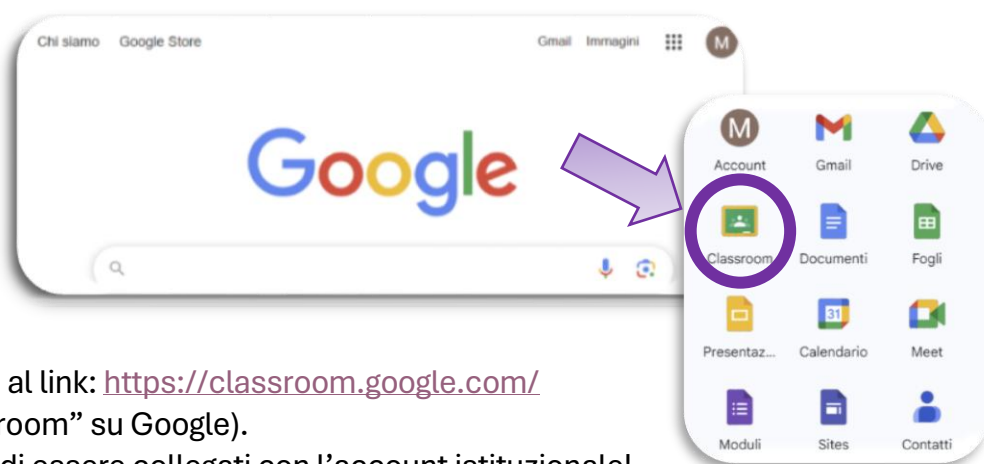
Chi siamo Google Store

Gmail Immagini

M

Google

M

Account Gmail Drive

Classroom Documenti Fogli

31

Presentaz... Calendario Meet

Moduli Sites Contatti

al link: https://classroom.google.com/

room" su Google).

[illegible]